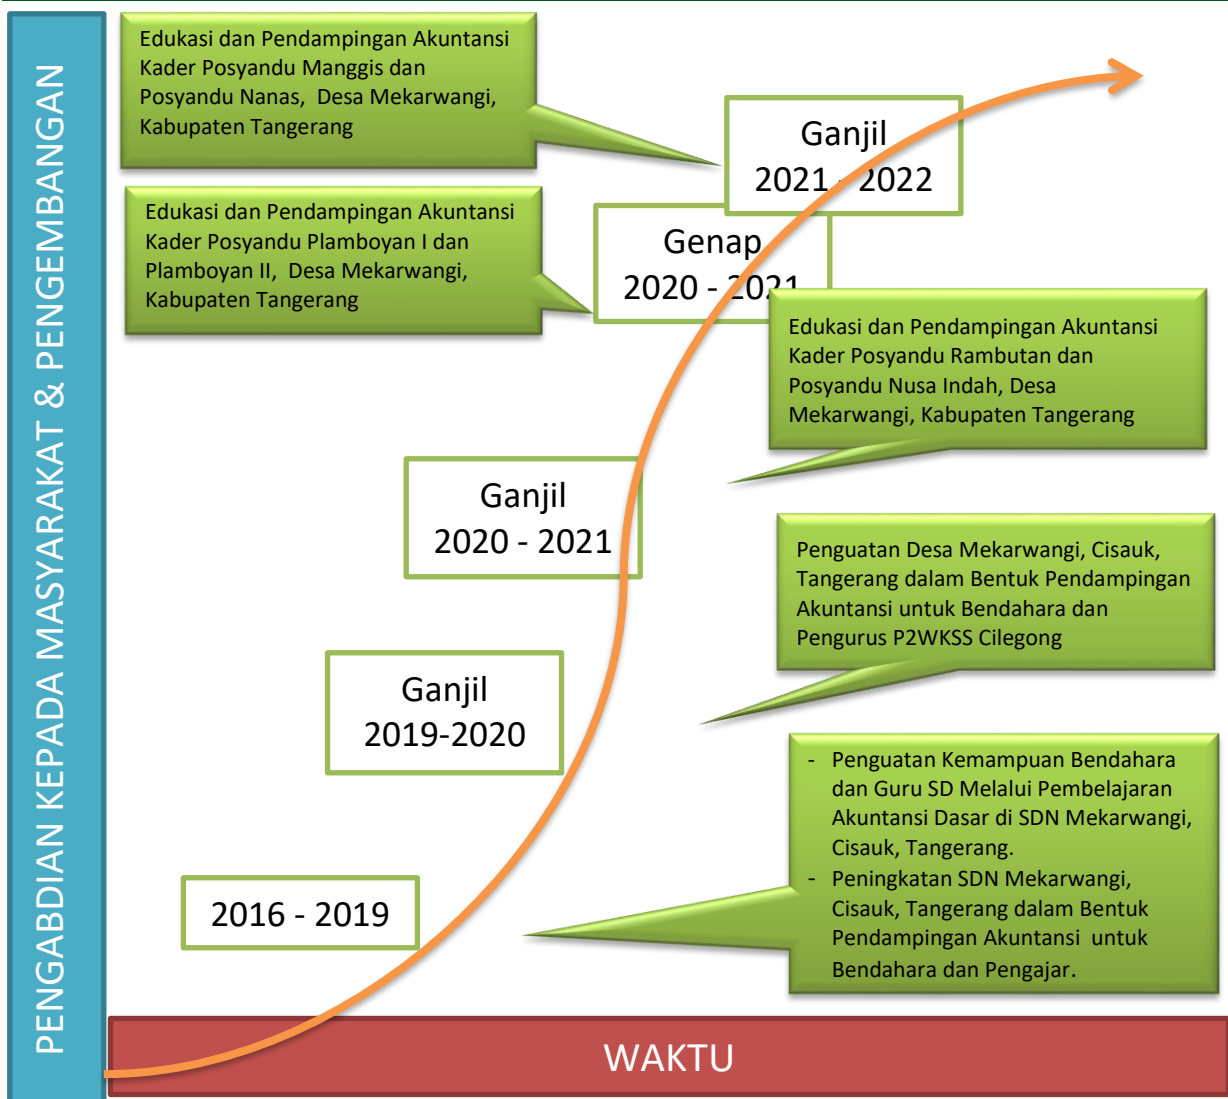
PENGABDIAN KEPADA MASYARAKAT & PENGEMBANGAN

Edukasi dan Pendampingan Akuntansi Kader Posyandu Manggis dan Posyandu Nanas, Desa Mekarwangi, Kabupaten Tangerang

Ganjil
2021 - 2022

Edukasi dan Pendampingan Akuntansi Kader Posyandu Plamboyan I dan Plamboyan II, Desa Mekarwangi, Kabupaten Tangerang

Genap
2020 - 2021

Edukasi dan Pendampingan Akuntansi Kader Posyandu Rambutan dan Posyandu Nusa Indah, Desa Mekarwangi, Kabupaten Tangerang

Ganjil
2020 - 2021

Penguatan Desa Mekarwangi, Cisauk, Tangerang dalam Bentuk Pendampingan Akuntansi untuk Bendahara dan Pengurus P2WKSS Cilegong

Ganjil
2019-2020

- Penguatan Kemampuan Bendahara dan Guru SD Melalui Pembelajaran Akuntansi Dasar di SDN Mekarwangi, Cisauk, Tangerang.
- Peningkatan SDN Mekarwangi, Cisauk, Tangerang dalam Bentuk Pendampingan Akuntansi untuk Bendahara dan Pengajar.

2016 - 2019

WAKTU